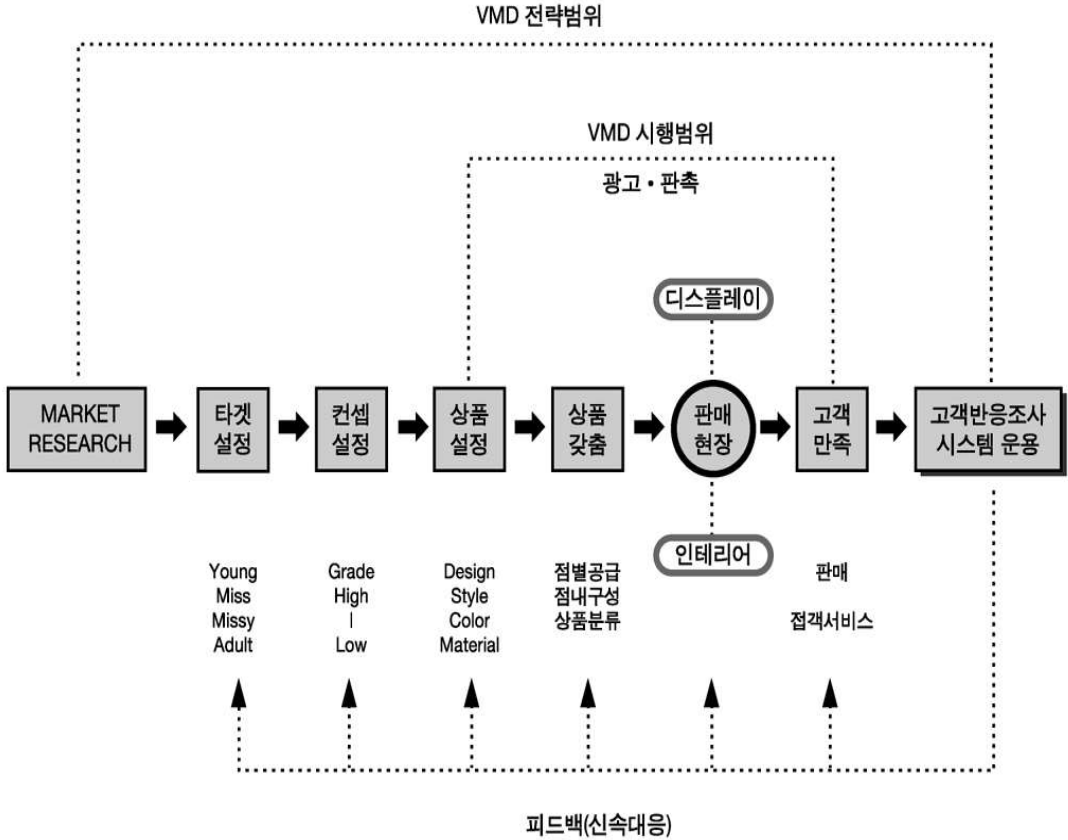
VMD 전략범위

VMD 시행범위

광고 • 판촉

디스플레이

MARKET RESEARCH

타겟 설정

컨셉 설정

상품 설정

상품 갖춤

판매 현장

고객 만족

고객반응조사 시스템 운용

인테리어

Young
Miss
Missy
Adult

Grade
High
|
Low

Design
Style
Color
Material

점별공급
점내구성
상품분류

판매

접객서비스

피드백(신속대응)